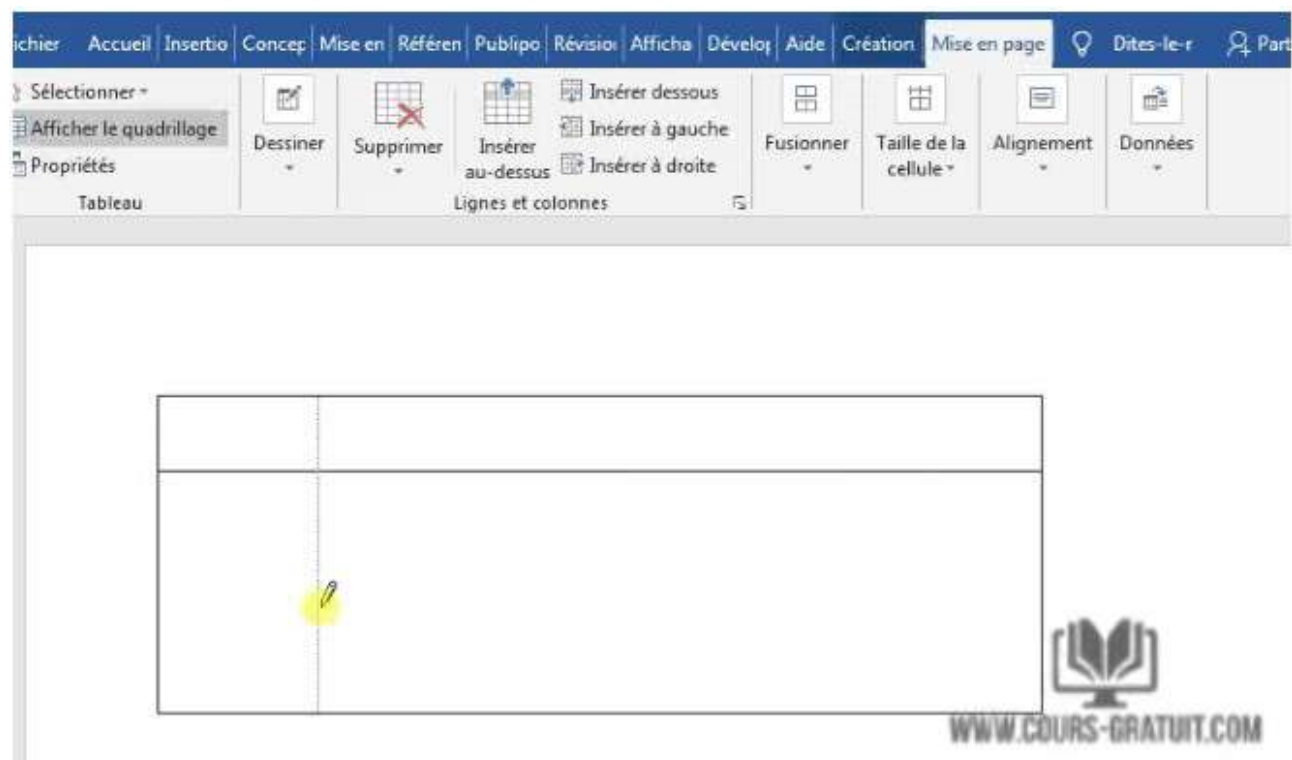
ichier Accueil Insertio Concep Mise en Référen Publipo Révisio Afficha Dévelo Aide Création Mise en page Dites-le-r Part

Sélectionner
Afficher le quadrillage
Propriétés
Tableau

Dessiner

Supprimer

Insérer au-dessus
Insérer dessous
Insérer à gauche
Insérer à droite
Lignes et colonnes

Fusionner

Taille de la cellule

Alignement

Données

WWW.COURS-GRATUIT.COM